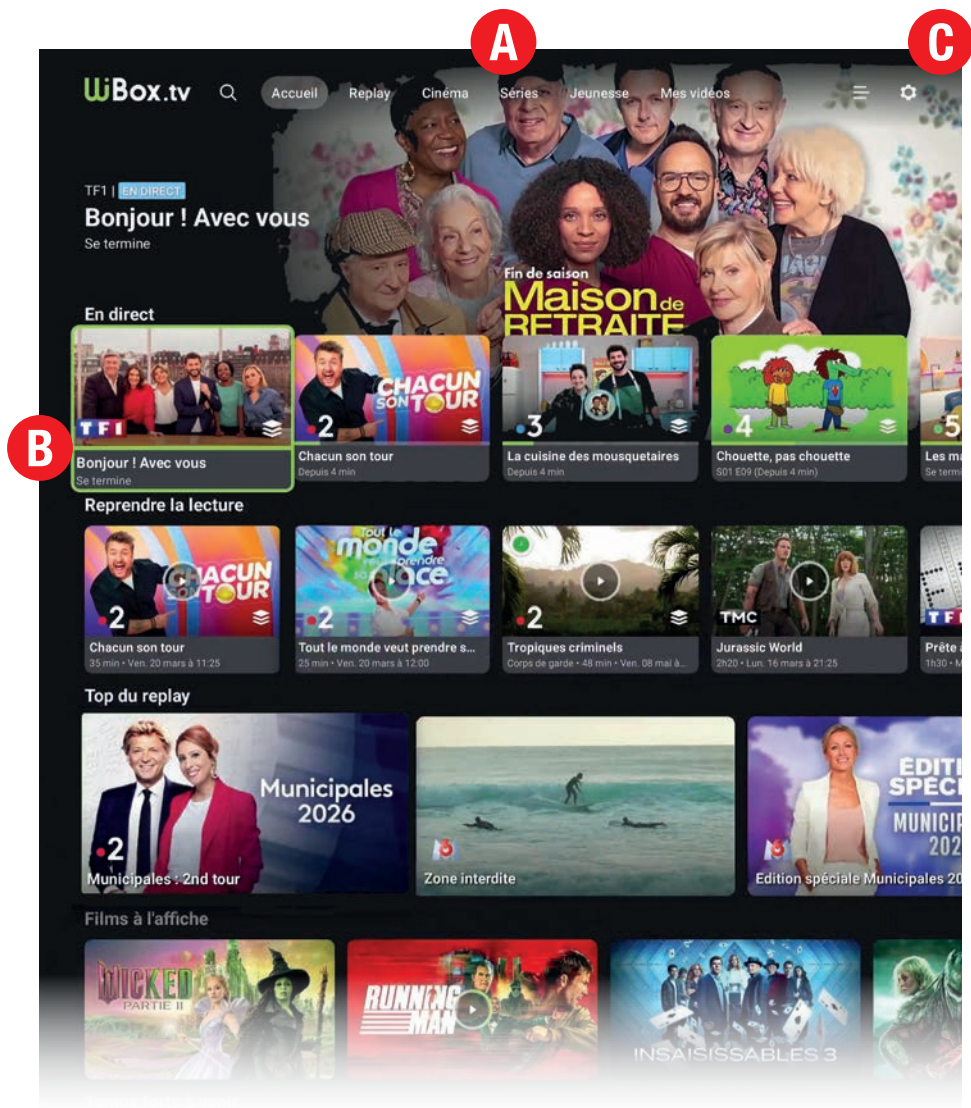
A

C

WBox.tv

Accueil Replay Cinéma Séries Jeunesse Mes vidéos

TF1 | EN DIRECT

Bonjour ! Avec vous

Se termine

Fin de saison

Maison de RETRAITE

En direct

B

TF1

Bonjour ! Avec vous

Se termine

CHACUN SON TOUR

2

Chacun son tour

Depuis 4 min

3

La cuisine des mousquetaires

Depuis 4 min

4

Chouette, pas chouette

S01 E09 (Depuis 4 min)

5

Les m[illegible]

Se term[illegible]

Reprendre la lecture

CHACUN SON TOUR

2

Chacun son tour

35 min • Ven. 20 mars à 11:25

Tout le monde veut prendre sa place

2

Tout le monde veut prendre s...

25 min • Ven. 20 mars à 12:00

2

Tropiques criminels

Corps de garde • 48 min • Ven. 08 mai à...

TMC

Jurassic World

2h20 • Lun. 16 mars à 21:25

TF1

Prête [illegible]

1h30 • M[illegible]

Top du replay

Municipales 2026

2

Municipales : 2nd tour

6

Zone interdite

ÉDITI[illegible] SPÉC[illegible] MUNICIP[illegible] 202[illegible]

6

Edition spéciale Municipales 20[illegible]

Films à l'affiche

WICKED PARTIE II

RUNNING MAN

INSAISISSABLES 3